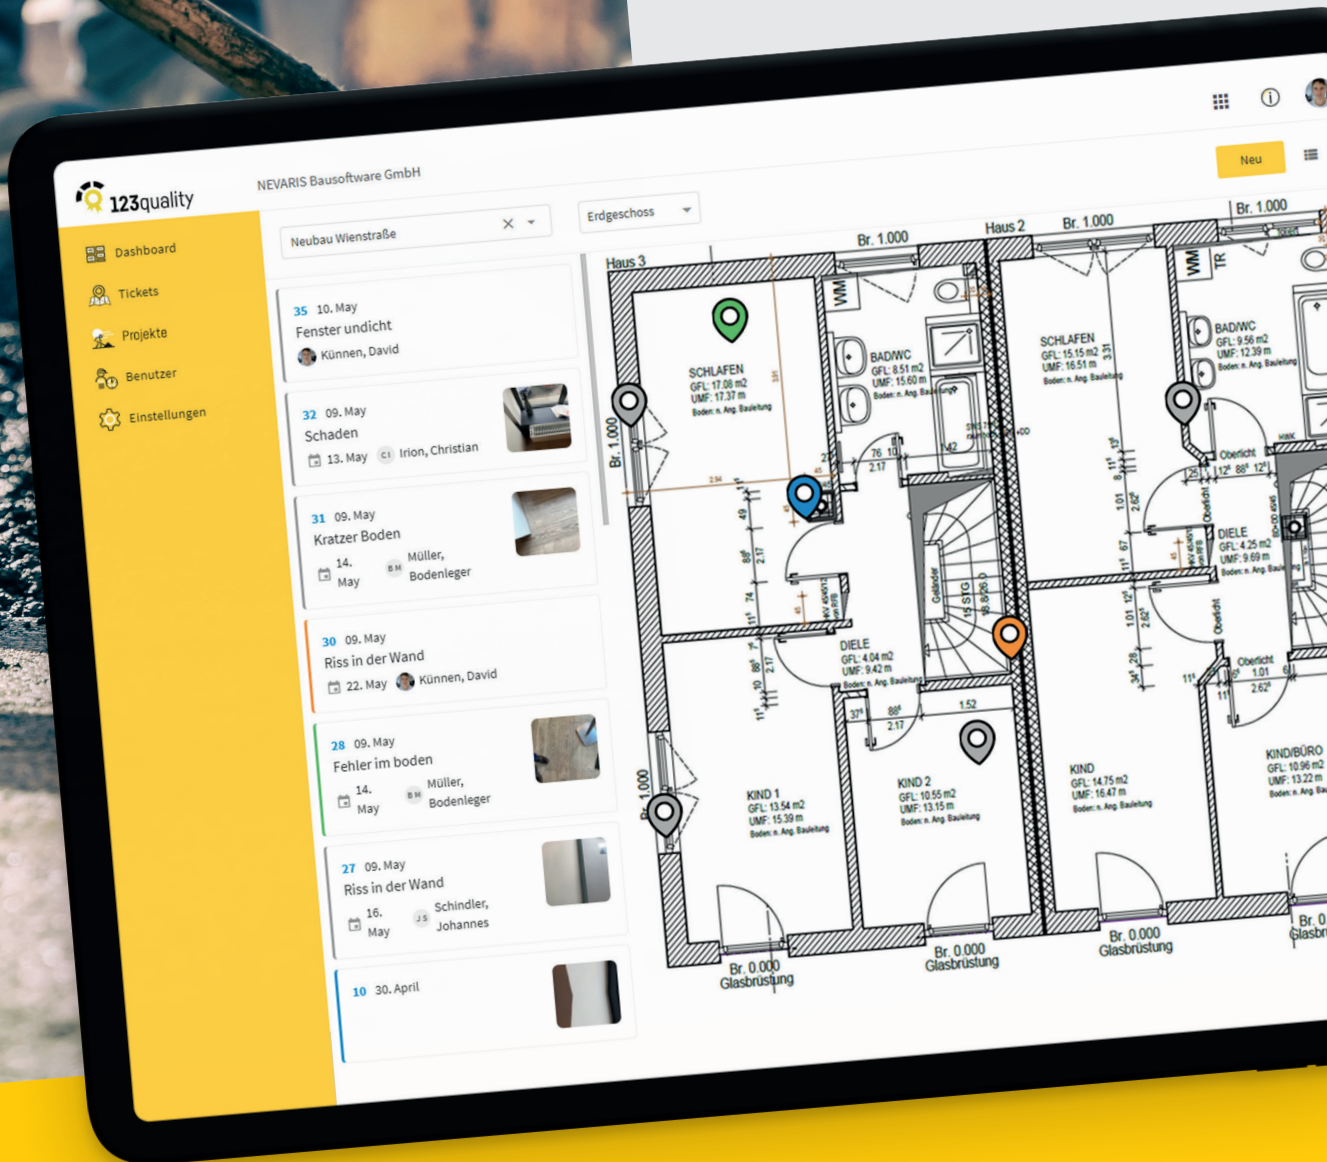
123quality

NEVARIS Bausoftware GmbH

Neu

Dashboard
Tickets
Projekte
Benutzer
Einstellungen

Neubau Wienstraße

Erdgeschoss

35 10. May
Fenster undicht
Künnen, David

32 09. May
Schaden
13. May CI Irion, Christian

31 09. May
Kratzer Boden
14. May BM Müller, Bodenleger

30 09. May
Riss in der Wand
22. May Künnen, David

28 09. May
Fehler im boden
14. May BM Müller, Bodenleger

27 09. May
Riss in der Wand
16. May JS Schindler, Johannes

10 30. April

Haus 3
Br. 1.000
Haus 2
Br. 1.000
Br. 1.000

SCHLAFEN
GFL: 17.08 m2
UMF: 17.37 m
Boden: n. Ang. Bauleitung

BAD/WC
GFL: 8.51 m2
UMF: 15.60 m
Boden: n. Ang. Bauleitung

SCHLAFEN
GFL: 15.15 m2
UMF: 16.51 m
Boden: n. Ang. Bauleitung

BAD/WC
GFL: 9.56 m2
UMF: 12.39 m
Boden: n. Ang. Bauleitung

Br. 1.000

DIELE
GFL: 4.04 m2
UMF: 9.42 m
Boden: n. Ang. Bauleitung

DIELE
GFL: 4.25 m2
UMF: 9.69 m
Boden: n. Ang. Bauleitung

15 STG

Oberlicht

KIND 1
GFL: 13.54 m2
UMF: 15.39 m
Boden: n. Ang. Bauleitung

KIND 2
GFL: 10.55 m2
UMF: 13.15 m
Boden: n. Ang. Bauleitung

KIND
GFL: 14.75 m2
UMF: 16.47 m
Boden: n. Ang. Bauleitung

KIND/BÜRO
GFL: 10.96 m2
UMF: 13.22 m
Boden: n. Ang. Bau

Br. 1.000

Br. 0.000
Glasbrüstung
Br. 0.000
Glasbrüstung
Br. 0.000
Glasbrüstung
Br. 0
Glasbrü